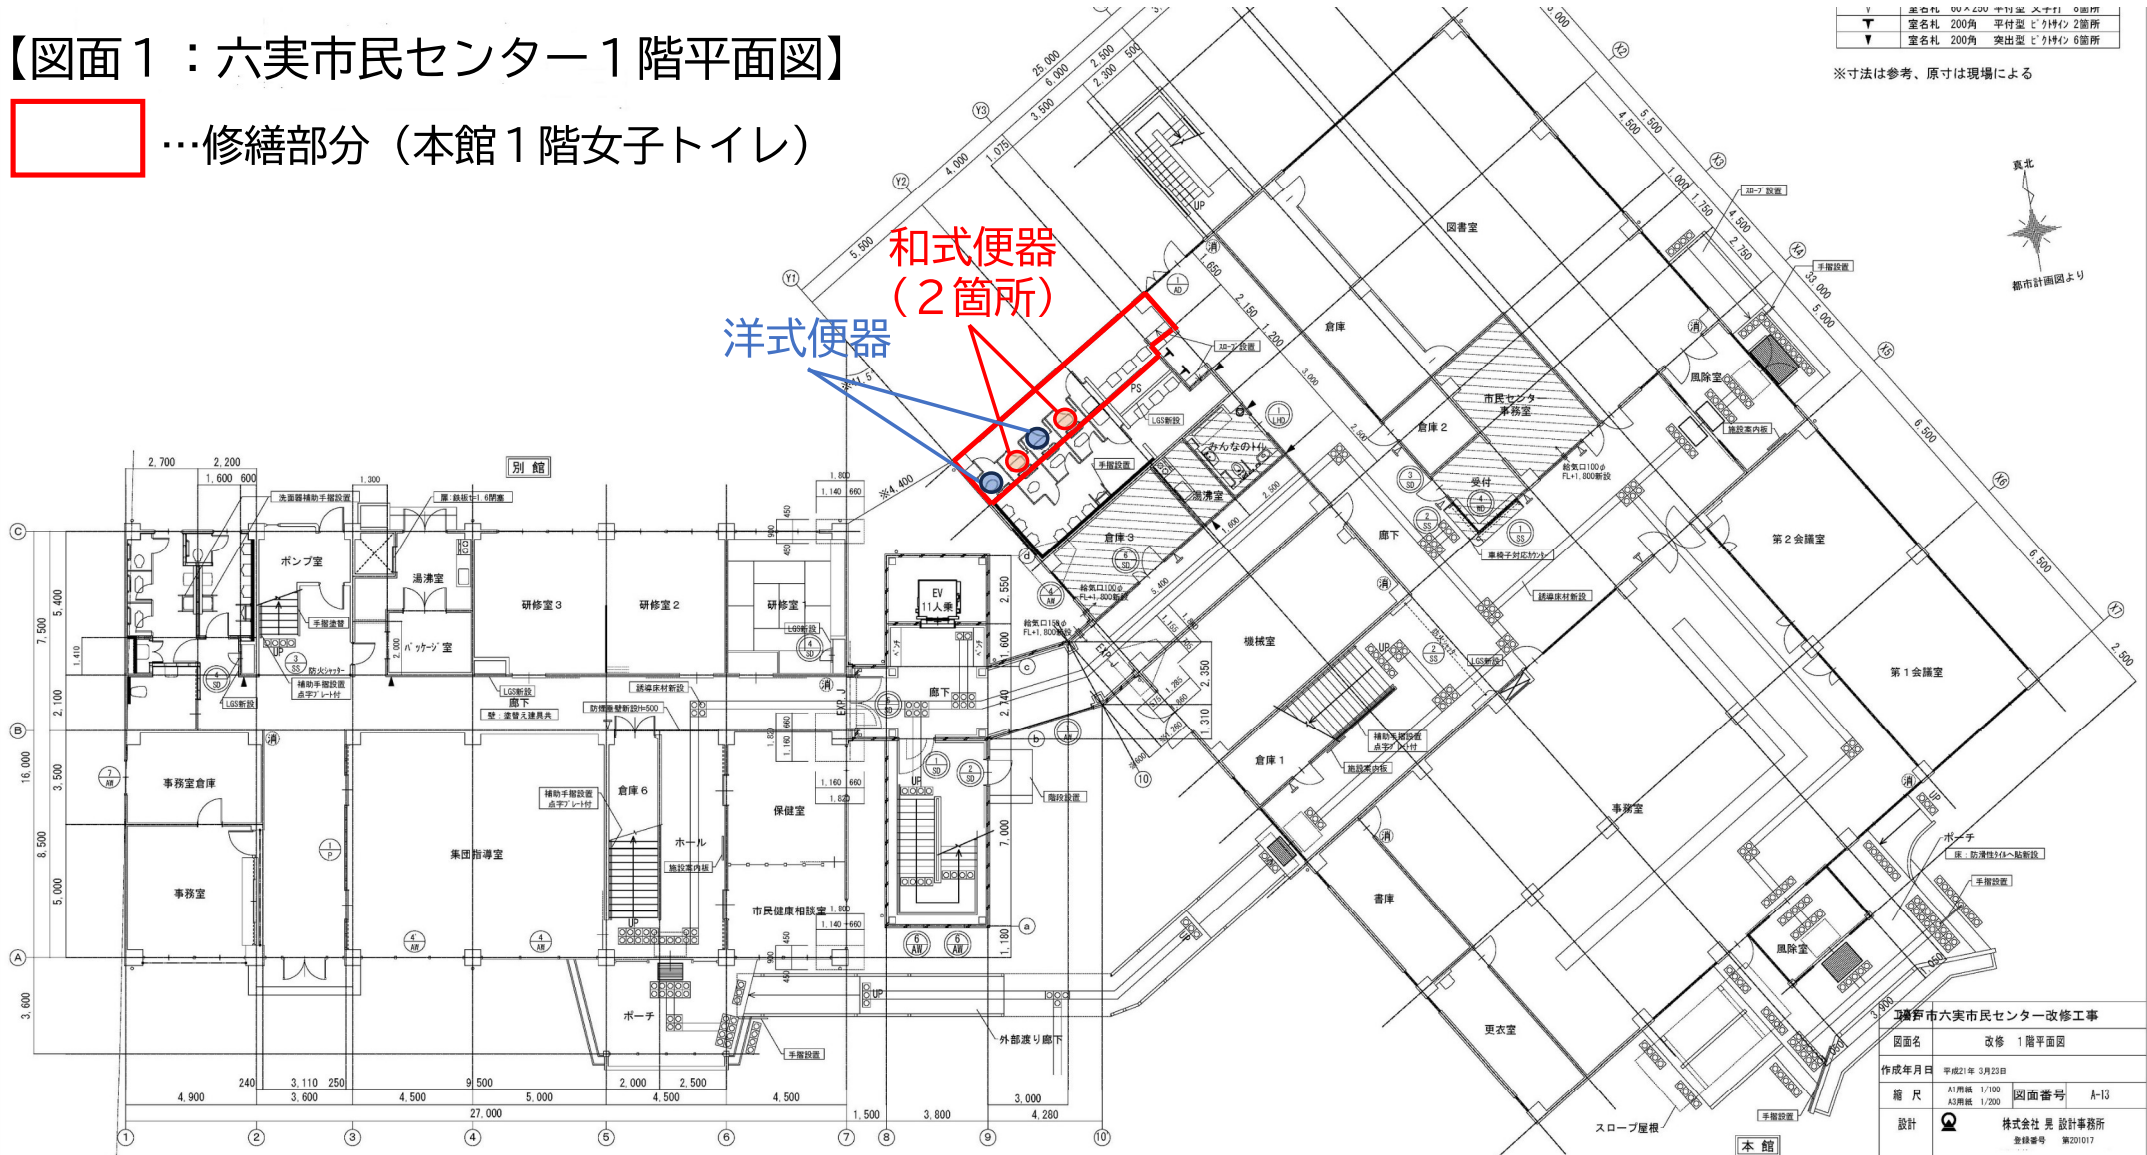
【図面１：六実市民センター１階平面図】

…修繕部分（本館１階女子トイレ）

和式便器
（２箇所）

洋式便器

| | 室名札 | 60×250 | 平付型 文字打 | 6箇所 |
|---|---|---|---|---|
| ▼ | 室名札 | 200角 | 平付型 ピクトサイン | 2箇所 |
| ▼ | 室名札 | 200角 | 突出型 ピクトサイン | 6箇所 |

※寸法は参考、原寸は現場による

真北

都市計画図より

別館

本館

ポンプ室
湯沸室
研修室３
研修室２
研修室
パッケージ室
事務室倉庫
事務室
集団指導室
倉庫６
ホール
保健室
市民健康相談室
ポーチ
外部渡り廊下
廊下
EV 11人乗
倉庫
図書室
倉庫２
市民センター事務室
受付
風除室
みんなのトイレ
湯沸室
倉庫３
機械室
倉庫１
第２会議室
第１会議室
事務室
書庫
更衣室
風除室
ポーチ
スロープ屋根

洗面器補助手摺設置
扉：鉄板t=1.6閉塞
手摺塗替
防火シャッター
補助手摺設置 点字プレート付
LGS新設
廊下
壁：塗替え建具共
誘導床材新設
防爆壁新設H=500
補助手摺設置 点字プレート付
施設案内板
LGS新設
階段設置
手摺設置
スロープ設置
手摺設置
LGS新設
PS
スロープ設置
給気口100φ FL+1,800新設
給気口150φ FL+1,800新設
給気口100φ FL+1,800新設
車椅子対応カウンター
誘導床材新設
LGS新設
補助手摺設置 点字プレート付
施設案内板
施設案内板
手摺設置
床：防滑性タイルへ貼新設
手摺設置
手摺設置
手摺設置

2,700　2,200　1,600　600　1,300　1,800　1,140　660　※4,400　5,500　4,000　3,500　6,000　25,000　2,500　2,300　500　1,075　1,650　2,150　1,200　3,000　2,500　2,500　1,600　5,400　4,500　5,500　1,000　1,750　4,500　2,750　33,000　5,000　6,500　6,500　2,500　7,500　5,400　1,410　2,100　16,000　3,500　8,500　5,000　3,600　2,550　1,600　2,350　2,740　1,310　7,000　1,180　4,900　3,600　240　3,110　250　4,500　9,500　5,000　2,000　2,500　4,500　4,500　27,000　1,500　3,800　3,000　4,280　1,160　660　1,820　1,800　1,140　660　3,900

①②③④⑤⑥⑦⑧⑨⑩　Ⓐ Ⓑ Ⓒ　Y1 Y2 Y3　X2 X3 X4 X5 X6 X7

鎌ケ谷市六実市民センター改修工事
| 図面名 | 改修　1階平面図 | | |
|---|---|---|---|
| 作成年月日 | 平成21年 3月23日 | | |
| 縮尺 | A1用紙 1/100 A3用紙 1/200 | 図面番号 | A-13 |
| 設計 | 株式会社 晃 設計事務所 登録番号 第201017 | | |